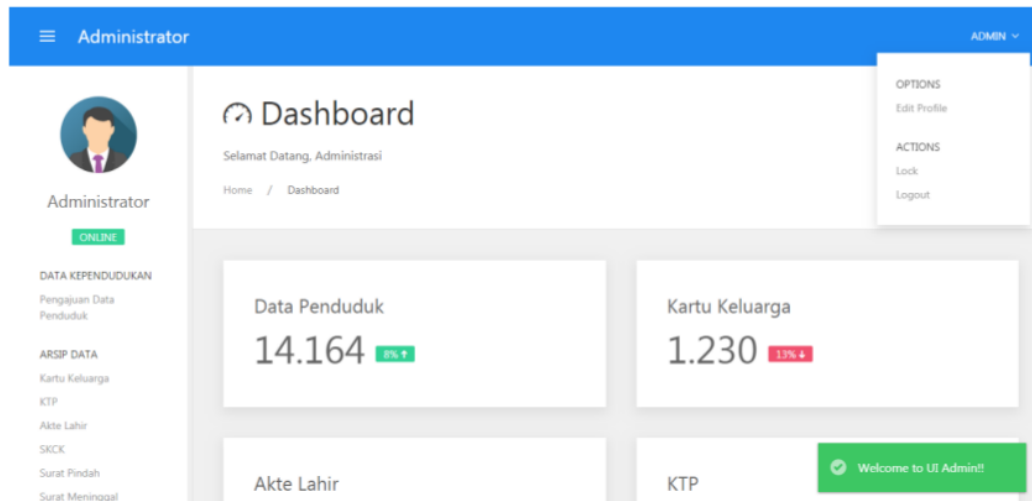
Administrator

ADMIN

OPTIONS
Edit Profile

ACTIONS
Lock
Logout

Administrator

ONLINE

DATA KEPENDUDUKAN
Pengajuan Data Penduduk

ARSIP DATA
Kartu Keluarga
KTP
Akte Lahir
SKCK
Surat Pindah
Surat Meninggal

Dashboard

Selamat Datang, Administrasi

Home / Dashboard

Data Penduduk
14.164 8%

Kartu Keluarga
1.230 13%

Akte Lahir

KTP

Welcome to UI Admin!!